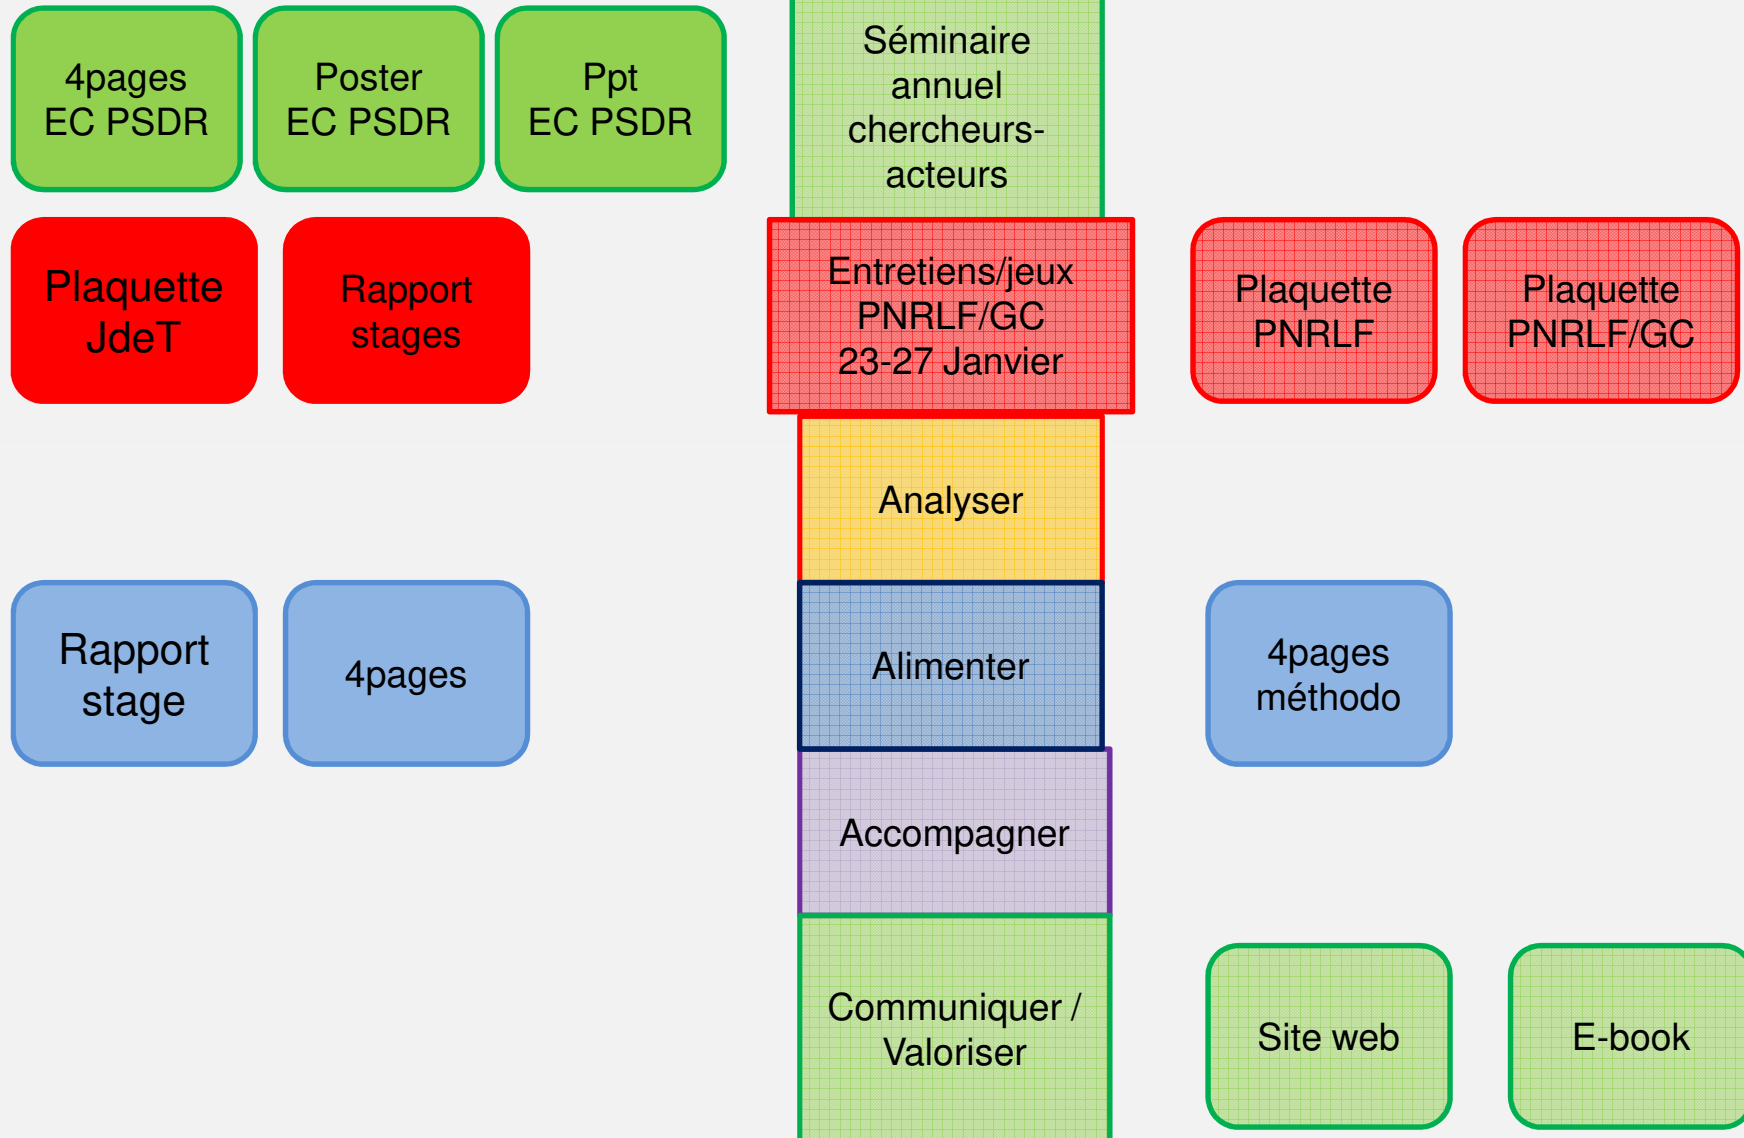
4pages EC PSDR

Poster EC PSDR

Ppt EC PSDR

Séminaire annuel chercheurs-acteurs

Plaquette JdeT

Rapport stages

Entretiens/jeux PNRLF/GC 23-27 Janvier

Plaquette PNRLF

Plaquette PNRLF/GC

Analyser

Rapport stage

4pages

Alimenter

4pages méthodo

Accompagner

Communiquer / Valoriser

Site web

E-book